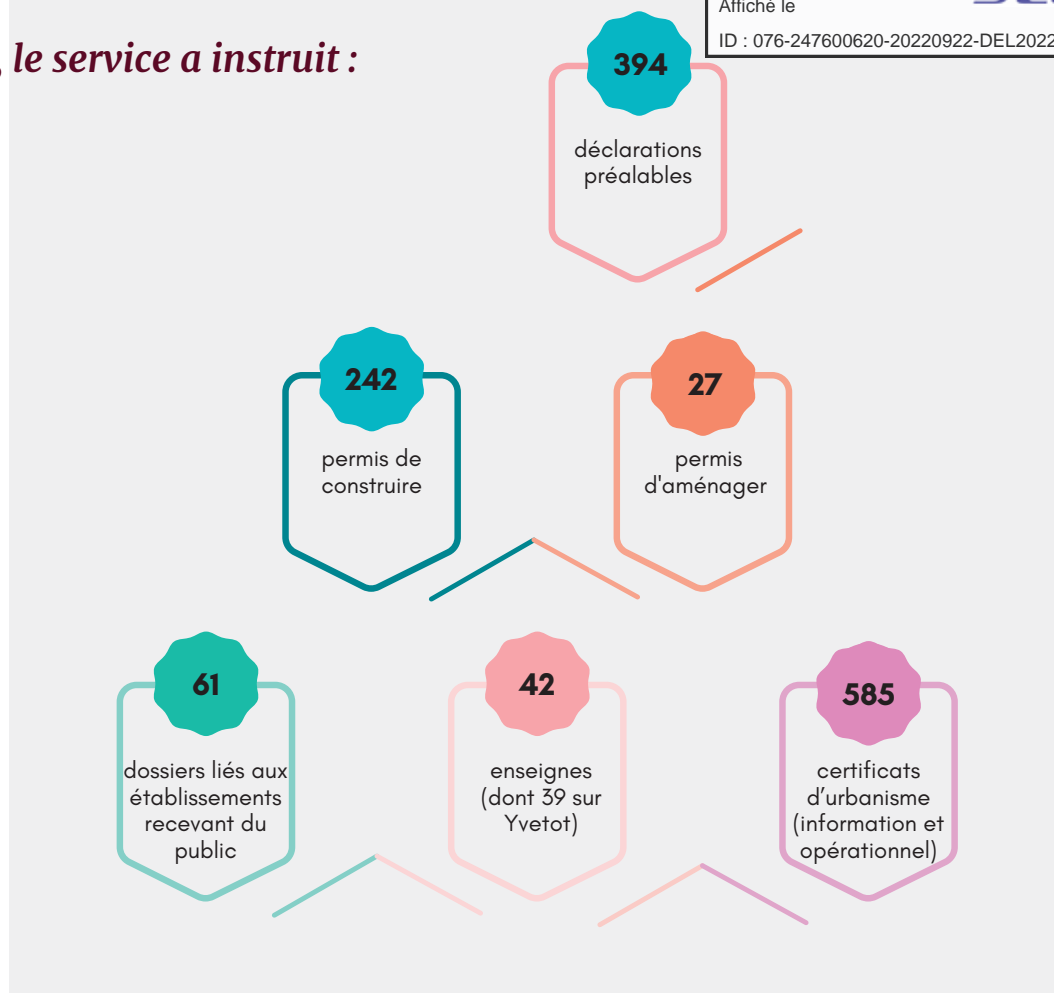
Affiché le

ID : 076-247600620-20220922-DEL2022

, le service a instruit :

394

déclarations préalables

242

permis de construire

27

permis d'aménager

61

dossiers liés aux établissements recevant du public

42

enseignes (dont 39 sur Yvetot)

585

certificats d'urbanisme (information et opérationnel)